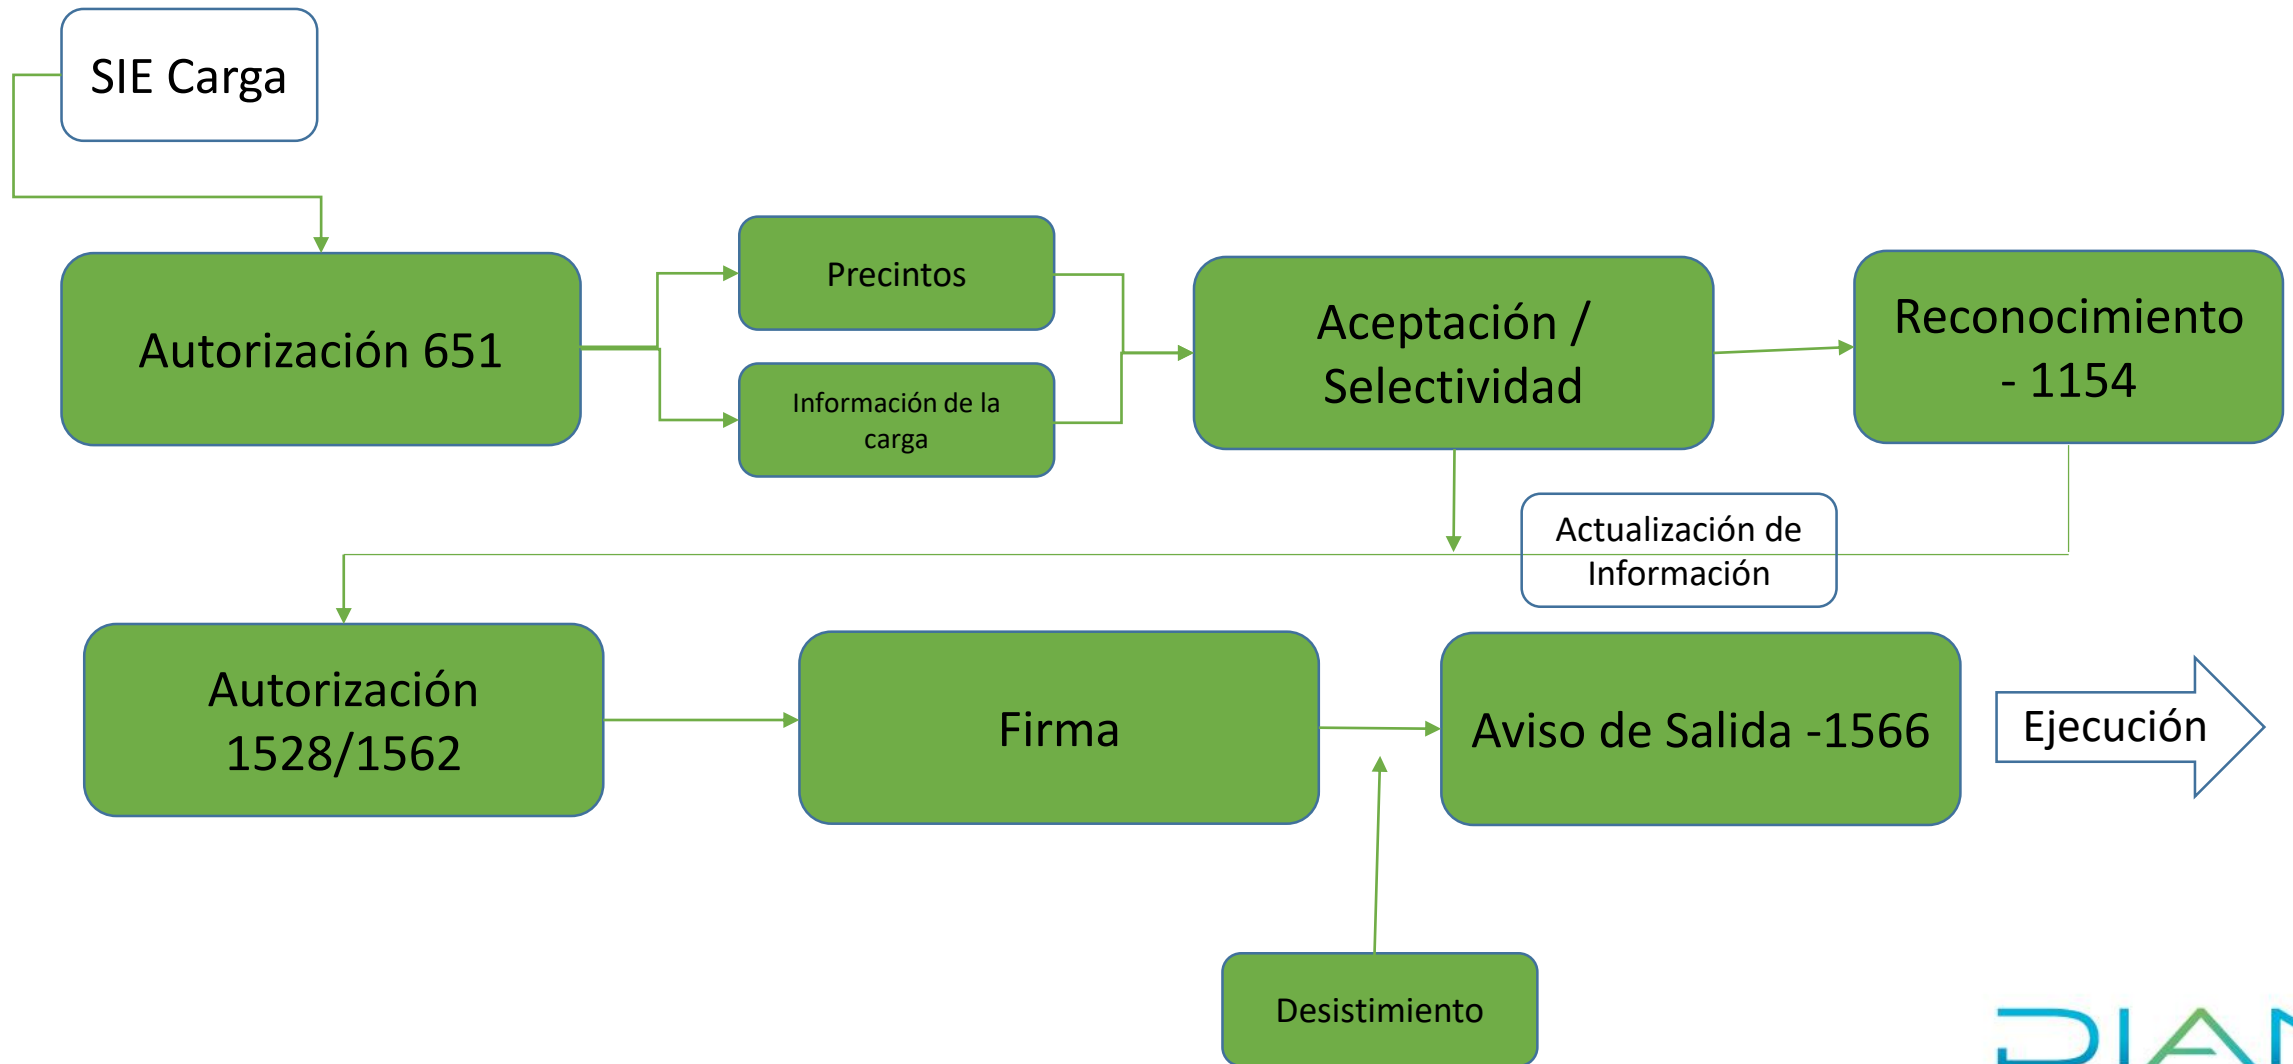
SIE Carga

Autorización 651

Precintos

Información de la carga

Aceptación / Selectividad

Reconocimiento - 1154

Actualización de Información

Autorización 1528/1562

Firma

Aviso de Salida -1566

Ejecución

Desistimiento

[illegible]